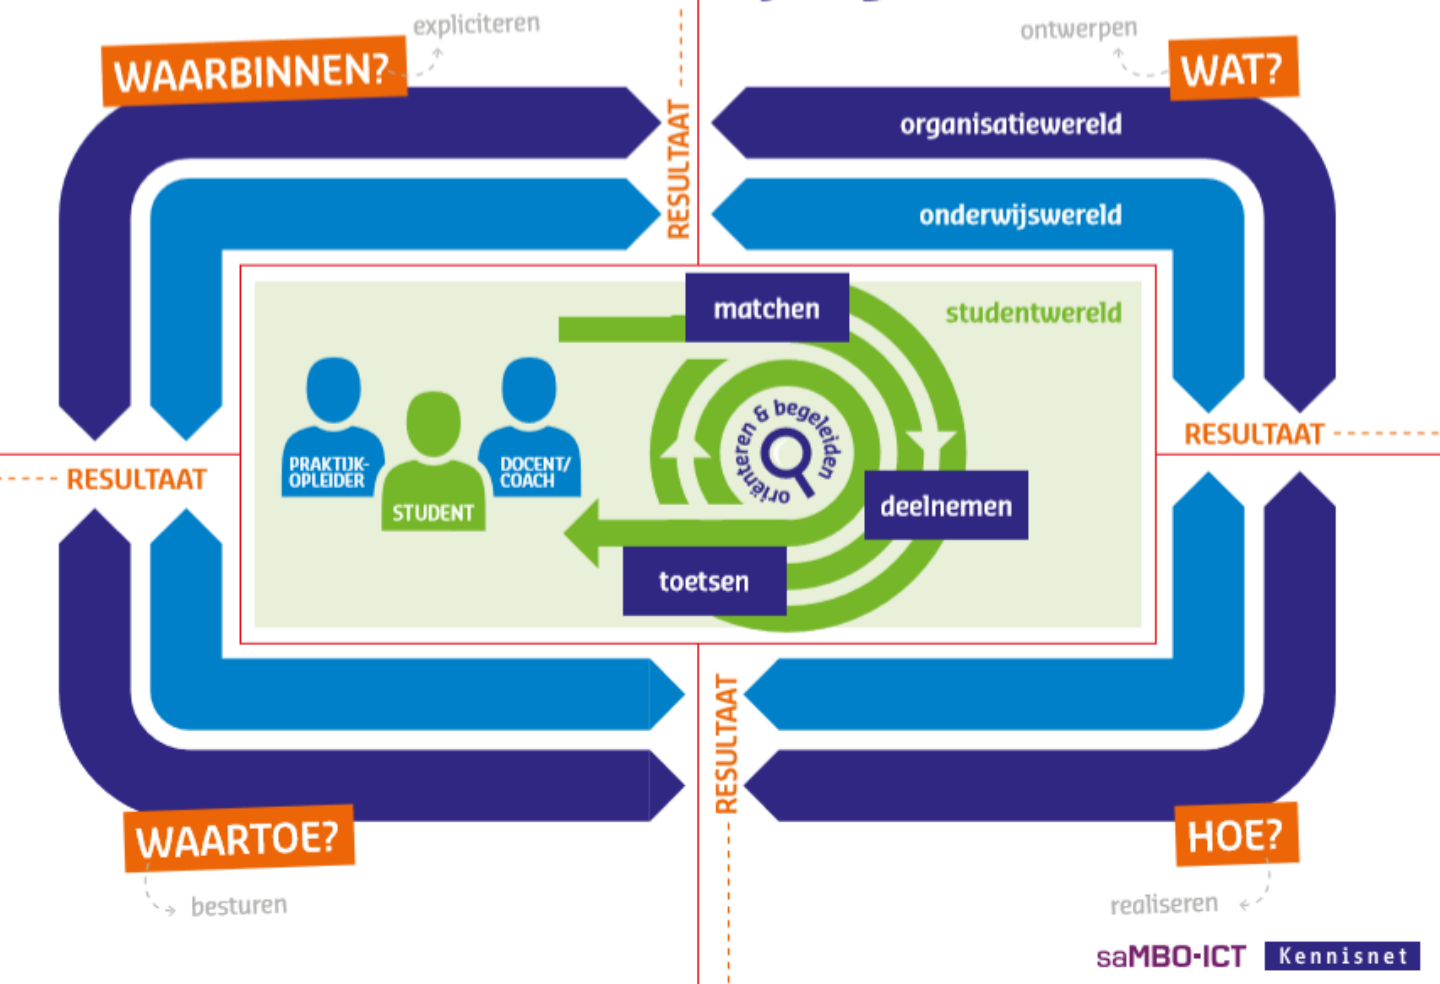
expliciteren

WAARBINNEN?

ontwerpen

WAT?

RESULTAAT

organisatiewereld

onderwijswereld

matchen

studentwereld

PRAKTIJK-OPLEIDER

STUDENT

DOCENT/COACH

oriënteren & begeleiden

deelnemen

toetsen

RESULTAAT

RESULTAAT

RESULTAAT

WAARTOE?

besturen

HOE?

realiseren

saMBO-ICT

Kennisnet